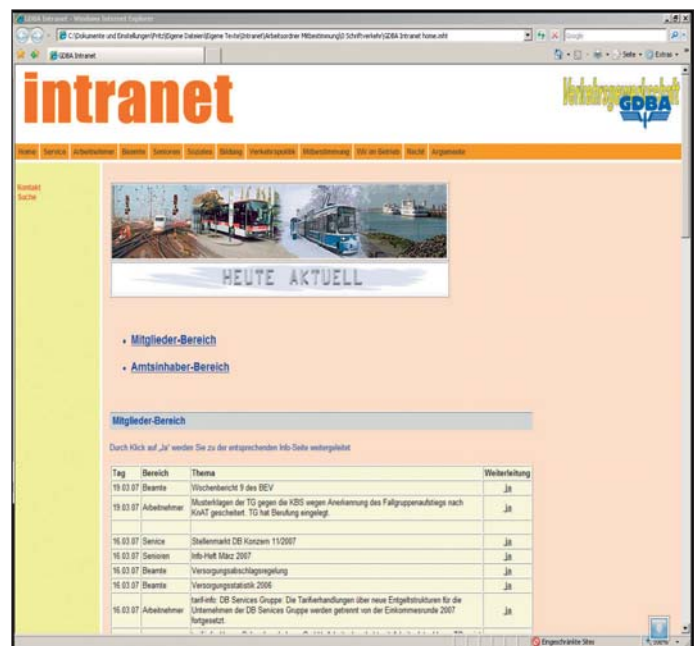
GDBA Intranet - Windows Internet Explorer

C:\Dokumente und Einstellungen\Pritz\Eigene Dateien\Eigene Texte\Intranet\Arbeitsordner Mitbestimmung\0 Schriftverkehr\GDBA Intranet home.mht

Google

GDBA Intranet

Seite · Extras ·

intranet

Verkehrsgewerkschaft GDBA

Home Service Arbeitnehmer Beamte Senioren Soziales Bildung Verkehrspolitik Mitbestimmung WiN im Betrieb Recht Argumente

Kontakt
Suche

HEUTE AKTUELL

• Mitglieder-Bereich

• Amtsinhaber-Bereich

Mitglieder-Bereich

Durch Klick auf „Ja" werden Sie zu der entsprechenden Info-Seite weitergeleitet

| Tag | Bereich | Thema | Weiterleitung |
|---|---|---|---|
| 19.03.07 | Beamte | Wochenbericht 9 des BEV | Ja |
| 19.03.07 | Arbeitnehmer | Musterklagen der TG gegen die KBS wegen Anerkennung des Fallgruppenaufstiegs nach KnAT gescheitert. TG hat Berufung eingelegt. | Ja |
| | | | |
| 16.03.07 | Service | Stellenmarkt DB Konzern 11/2007 | Ja |
| 16.03.07 | Senioren | Info-Heft März 2007 | Ja |
| 16.03.07 | Beamte | Versorgungsabschlagsregelung | Ja |
| 16.03.07 | Beamte | Versorgungsstatistik 2006 | Ja |
| 16.03.07 | Arbeitnehmer | tarif-info: DB Services Gruppe: Die Tarifverhandlungen über neue Entgeltstrukturen für die Unternehmen der DB Services Gruppe werden getrennt von der Einkommensrunde 2007 fortgesetzt. | Ja |

Eingeschränkte Sites

100%